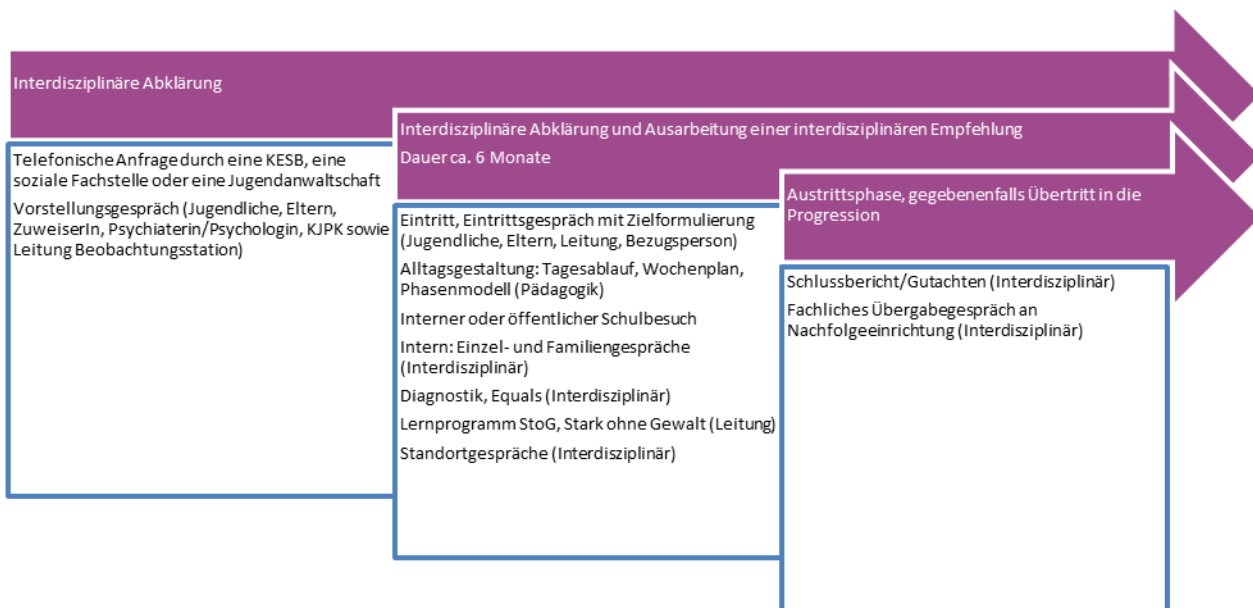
Interdisziplinäre Abklärung

Telefonische Anfrage durch eine KESB, eine soziale Fachstelle oder eine Jugendanwaltschaft

Vorstellungsgespräch (Jugendliche, Eltern, ZuweiserIn, Psychiaterin/Psychologin, KJPK sowie Leitung Beobachtungsstation)

Interdisziplinäre Abklärung und Ausarbeitung einer interdisziplinären Empfehlung

Dauer ca. 6 Monate

Eintritt, Eintrittsgespräch mit Zielformulierung (Jugendliche, Eltern, Leitung, Bezugsperson)

Alltagsgestaltung: Tagesablauf, Wochenplan, Phasenmodell (Pädagogik)

Interner oder öffentlicher Schulbesuch

Intern: Einzel- und Familiengespräche (Interdisziplinär)

Diagnostik, Equals (Interdisziplinär)

Lernprogramm StoG, Stark ohne Gewalt (Leitung)

Standortgespräche (Interdisziplinär)

Austrittsphase, gegebenenfalls Übertritt in die Progression

Schlussbericht/Gutachten (Interdisziplinär)

Fachliches Übergabegespräch an Nachfolgeeinrichtung (Interdisziplinär)